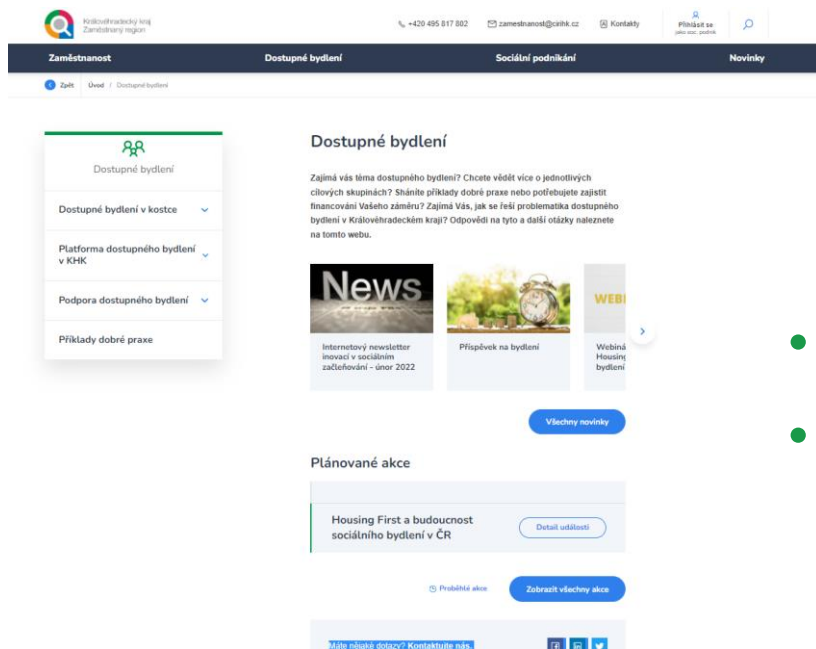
Královéhradecký kraj
Zaměstnaný region

+420 495 817 802
zamestnanost@cirihk.cz
Kontakty
Přihlásit se
jako soc. podnik

Zaměstnanost
Dostupné bydlení
Sociální podnikání
Novinky

Zpět Úvod / Dostupné bydlení

Dostupné bydlení

Dostupné bydlení v kostce
Platforma dostupného bydlení v KHK
Podpora dostupného bydlení
Příklady dobré praxe

Dostupné bydlení

Zajímá vás téma dostupného bydlení? Chcete vědět více o jednotlivých cílových skupinách? Sháníte příklady dobré praxe nebo potřebujete zajistit financování Vašeho záměru? Zajímá Vás, jak se řeší problematika dostupného bydlení v Královéhradeckém kraji? Odpovědi na tyto a další otázky naleznete na tomto webu.

News
Internetový newsletter inovací v sociálním začleňování - únor 2022

Příspěvek na bydlení

WEBI
Webiná
Housing
bydlení

Všechny novinky

Plánované akce

Housing First a budoucnost sociálního bydlení v ČR
Detail události

Proběhlé akce
Zobrazit všechny akce

Máte nějaké dotazy? Kontaktujte nás.